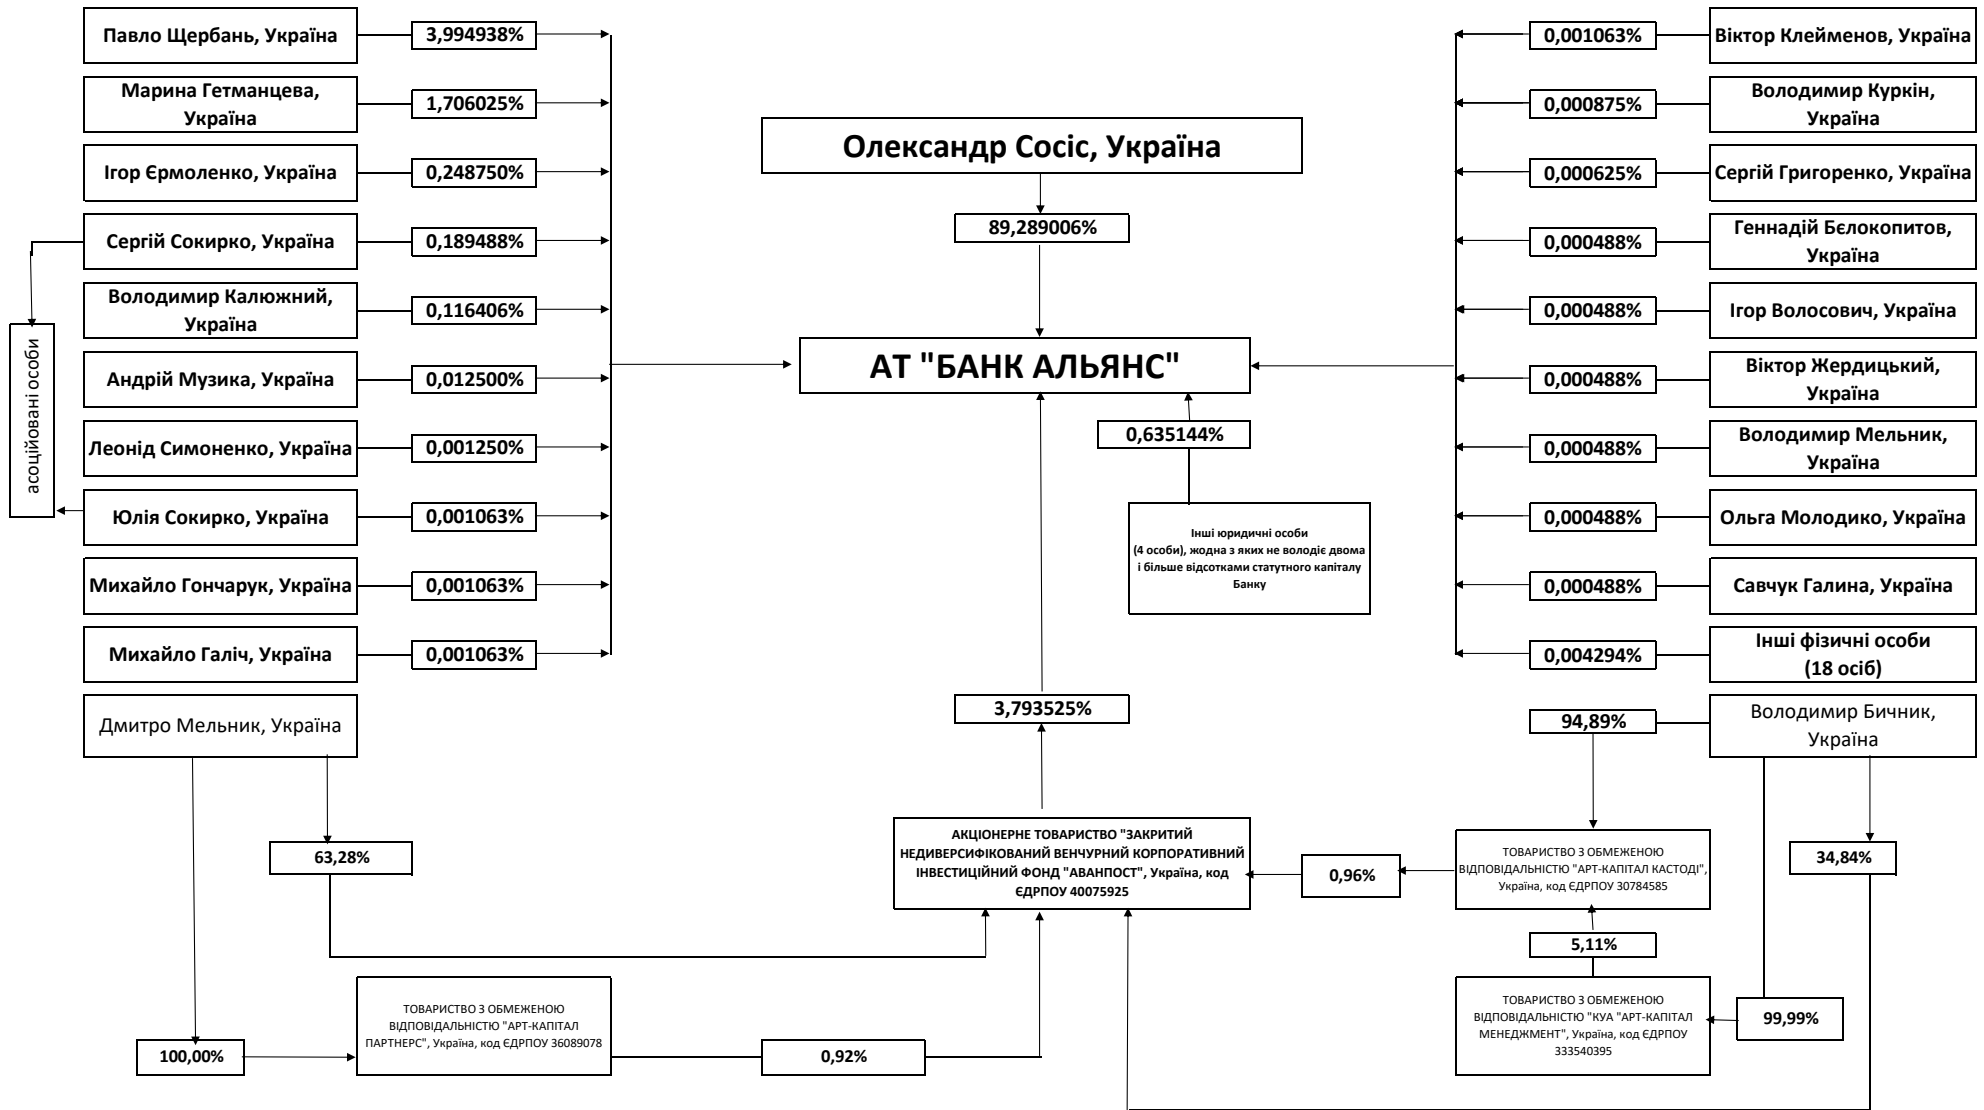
Павло Щербань, Україна
3,994938%

Марина Гетманцева, Україна
1,706025%

Ігор Єрмоленко, Україна
0,248750%

Сергій Сокирко, Україна
0,189488%

Володимир Калюжний, Україна
0,116406%

Андрій Музика, Україна
0,012500%

Леонід Симоненко, Україна
0,001250%

Юлія Сокирко, Україна
0,001063%

Михайло Гончарук, Україна
0,001063%

Михайло Галіч, Україна
0,001063%

асоційовані особи

Олександр Сосіс, Україна
89,289006%

АТ "БАНК АЛЬЯНС"

0,635144%

Інші юридичні особи (4 особи), жодна з яких не володіє двома і більше відсотками статутного капіталу Банку

0,001063%
Віктор Клейменов, Україна

0,000875%
Володимир Куркін, Україна

0,000625%
Сергій Григоренко, Україна

0,000488%
Геннадій Бєлокопитов, Україна

0,000488%
Ігор Волосович, Україна

0,000488%
Віктор Жердицький, Україна

0,000488%
Володимир Мельник, Україна

0,000488%
Ольга Молодико, Україна

0,000488%
Савчук Галина, Україна

0,004294%
Інші фізичні особи (18 осіб)

Дмитро Мельник, Україна

3,793525%

Володимир Бичник, Україна
94,89%

63,28%

АКЦІОНЕРНЕ ТОВАРИСТВО "ЗАКРИТИЙ НЕДИВЕРСИФІКОВАНИЙ ВЕНЧУРНИЙ КОРПОРАТИВНИЙ ІНВЕСТИЦІЙНИЙ ФОНД "АВАНПОСТ", Україна, код ЄДРПОУ 40075925

0,96%

ТОВАРИСТВО З ОБМЕЖЕНОЮ ВІДПОВІДАЛЬНІСТЮ "АРТ-КАПІТАЛ КАСТОДІ", Україна, код ЄДРПОУ 30784585

34,84%

5,11%

ТОВАРИСТВО З ОБМЕЖЕНОЮ ВІДПОВІДАЛЬНІСТЮ "КУА "АРТ-КАПІТАЛ МЕНЕДЖМЕНТ", Україна, код ЄДРПОУ 333540395

99,99%

ТОВАРИСТВО З ОБМЕЖЕНОЮ ВІДПОВІДАЛЬНІСТЮ "АРТ-КАПІТАЛ ПАРТНЕРС", Україна, код ЄДРПОУ 36089078

100,00%

0,92%